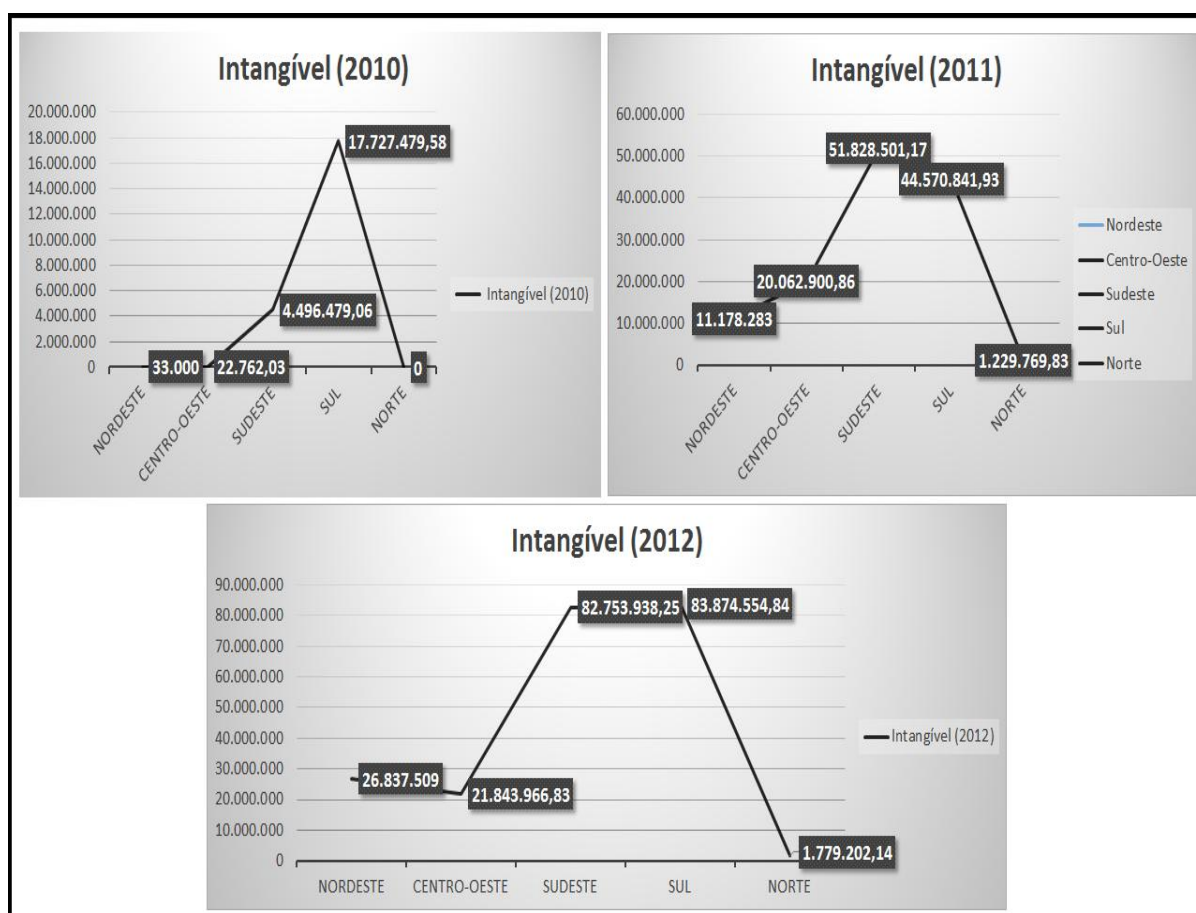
Intangível (2010)

20.000.000
18.000.000
16.000.000
14.000.000
12.000.000
10.000.000
8.000.000
6.000.000
4.000.000
2.000.000
0

17.727.479,58
4.496.479,06
33.000
22.762,03
0

Intangível (2010)

NORDESTE
CENTRO-OESTE
SUDESTE
SUL
NORTE

Intangível (2011)

60.000.000
50.000.000
40.000.000
30.000.000
20.000.000
10.000.000
0

51.828.501,17
44.570.841,93
20.062.900,86
11.178.283
1.229.769,83

Nordeste
Centro-Oeste
Sudeste
Sul
Norte

NORDESTE
CENTRO-OESTE
SUDESTE
SUL
NORTE

Intangível (2012)

90.000.000
80.000.000
70.000.000
60.000.000
50.000.000
40.000.000
30.000.000
20.000.000
10.000.000
0

82.753.938,25
83.874.554,84
26.837.509
21.843.966,83
1.779.202,14

Intangível (2012)

NORDESTE
CENTRO-OESTE
SUDESTE
SUL
NORTE